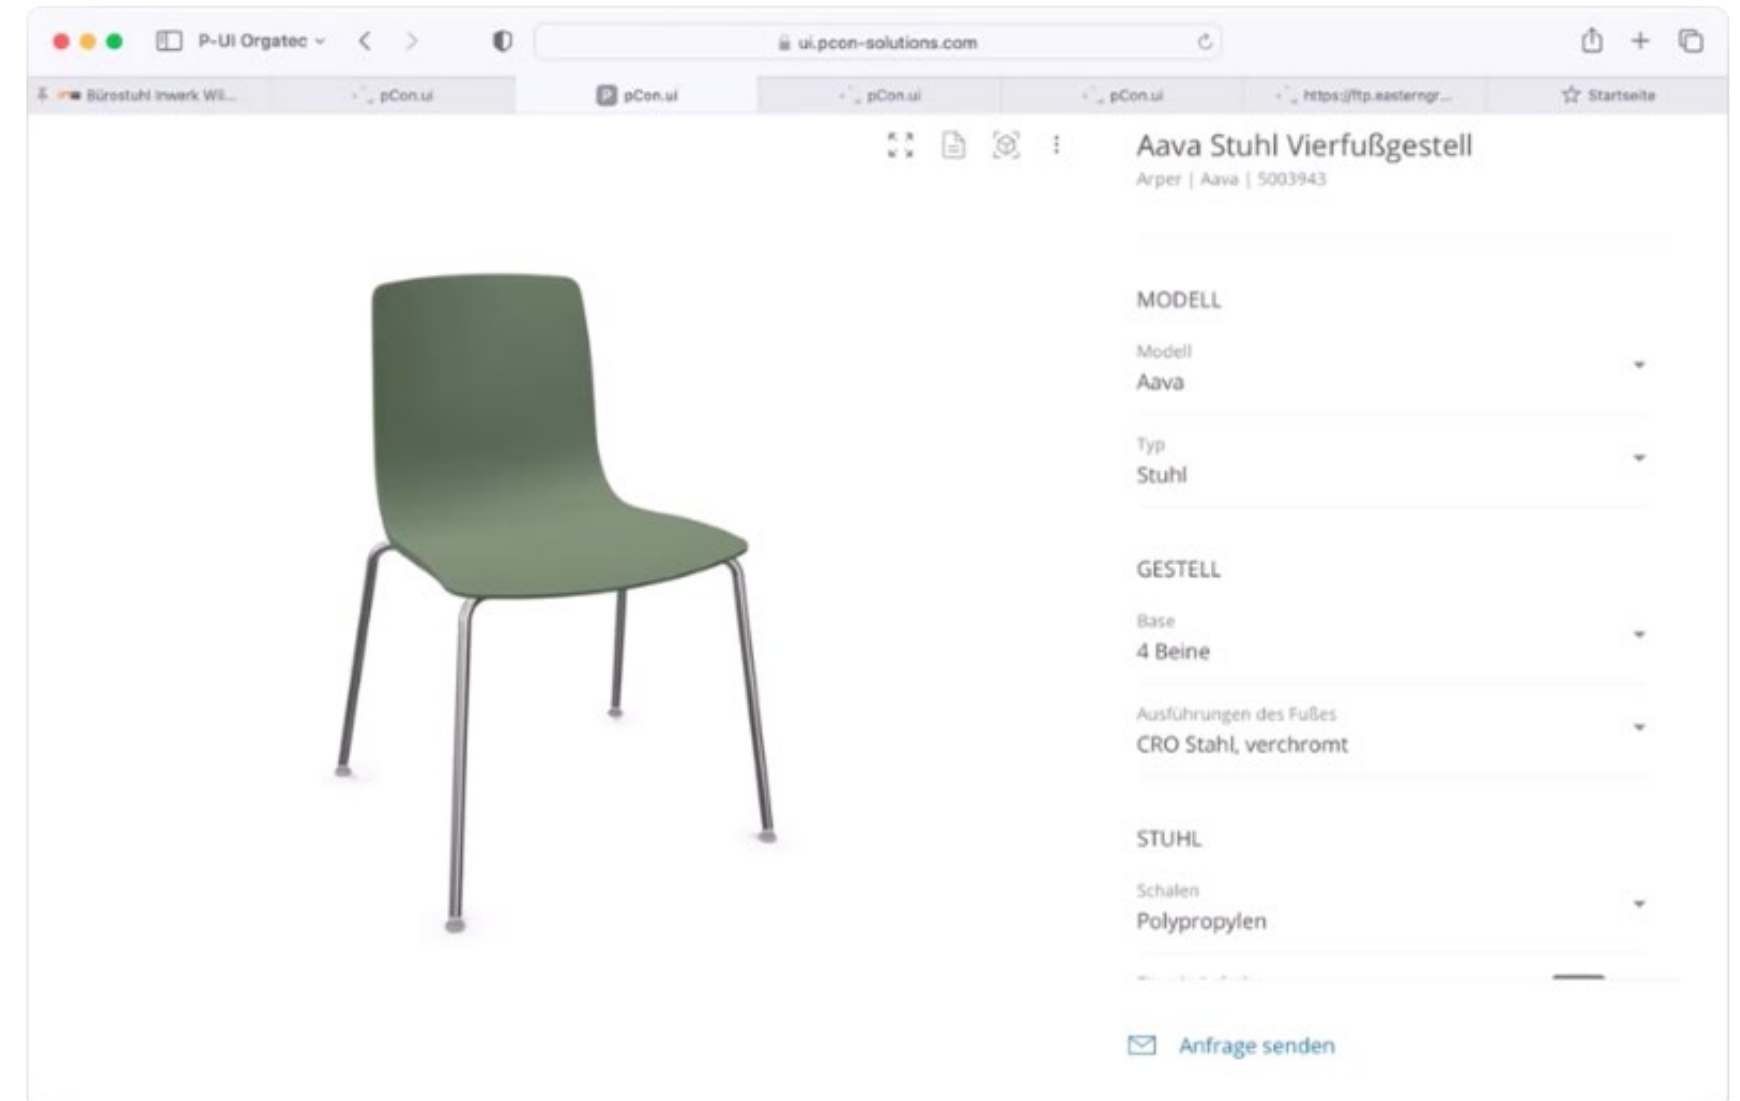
P-UI Orgatec

ui.pcon-solutions.com

Bürostuhl Inwerk Wi... | pCon.ui | pCon.ui | pCon.ui | pCon.ui | https://ftp.easterngr... | Startseite

Aava Stuhl Vierfußgestell
Arper | Aava | 5003943

MODELL

Modell
Aava

Typ
Stuhl

GESTELL

Base
4 Beine

Ausführungen des Fußes
CRO Stahl, verchromt

STUHL

Schalen
Polypropylen

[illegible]

Anfrage senden